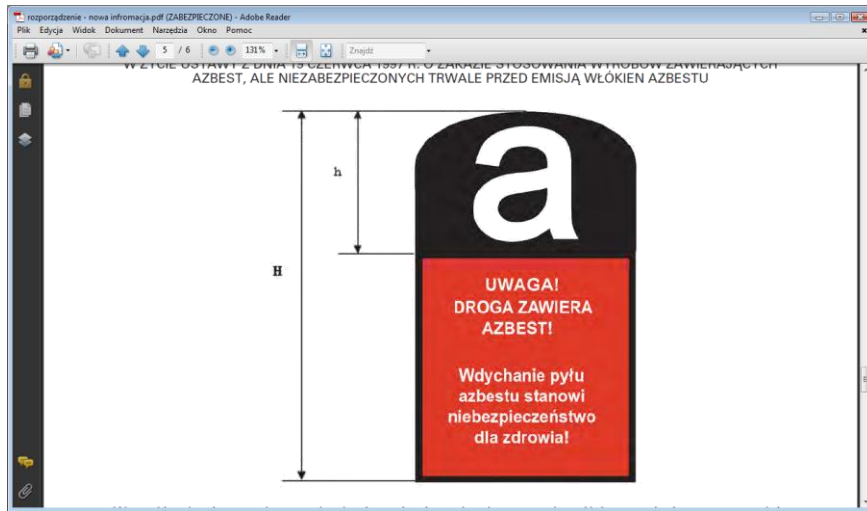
rozporządzenie - nowa infromacja.pdf (ZABEZPIECZONE) - Adobe Reader

Plik Edycja Widok Dokument Narzędzia Okno Pomoc

5 / 6 131% Znajdź

W ŻYCIE USTAWY Z DNIA 19 CZERWCA 1997 R. O ZAKAZIE STOSOWANIA WYROBÓW ZAWIERAJĄCYCH AZBEST, ALE NIEZABEZPIECZONYCH TRWALE PRZED EMISJĄ WŁÓKIEN AZBESTU

h

H

a

UWAGA!
DROGA ZAWIERA
AZBEST!

Wdychanie pyłu azbestu stanowi niebezpieczeństwo dla zdrowia!